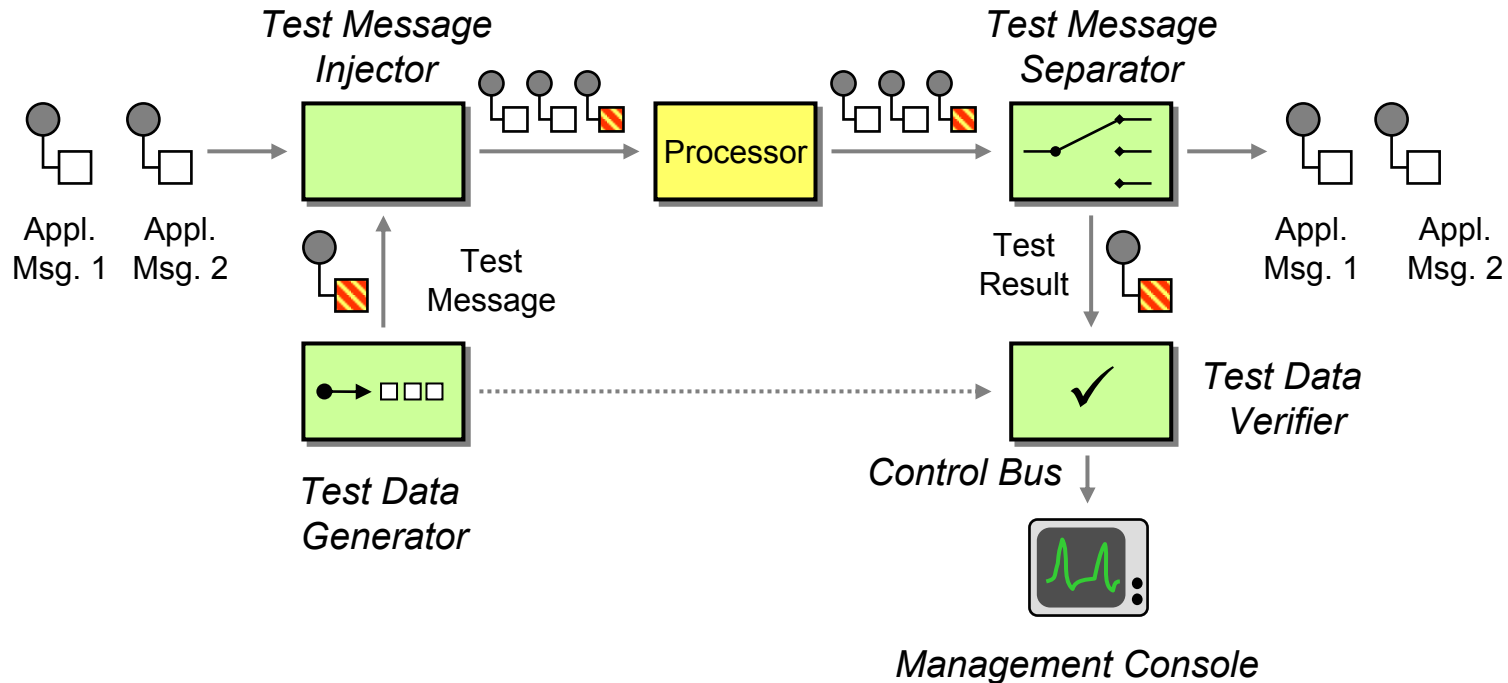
Test Message Injector

Test Message Separator

Processor

Appl. Msg. 1

Appl. Msg. 2

Test Message

Test Result

Appl. Msg. 1

Appl. Msg. 2

Test Data Verifier

Control Bus

Test Data Generator

Management Console